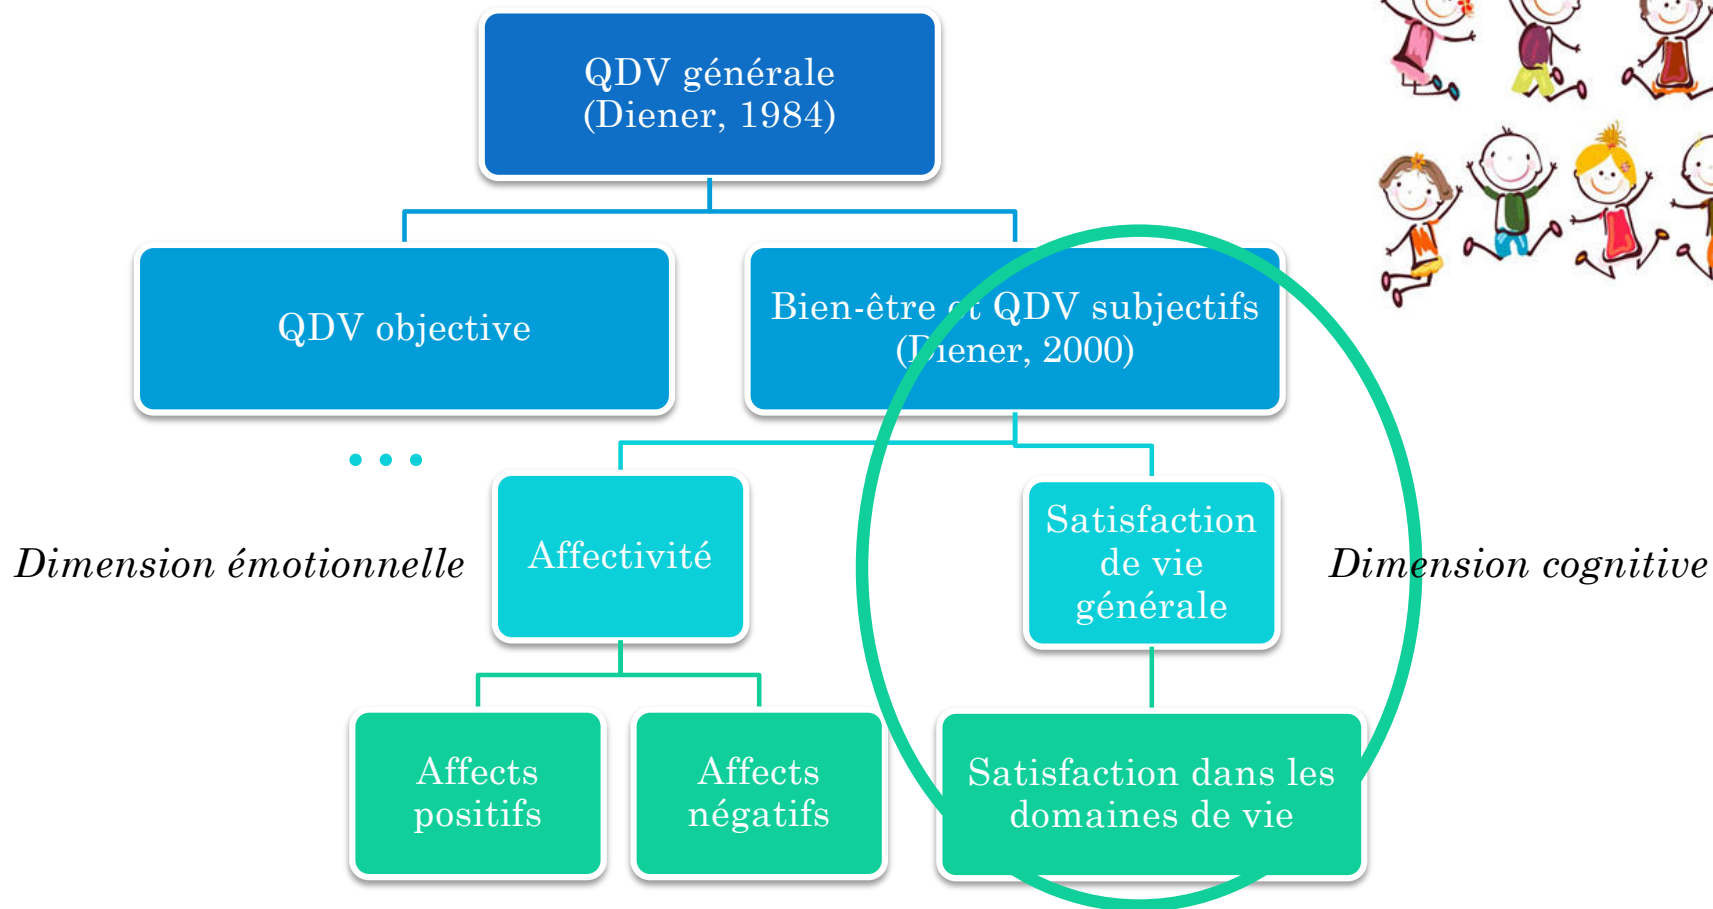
QDV générale
(Diener, 1984)

QDV objective

Bien-être et QDV subjectifs
(Diener, 2000)

• • •

Dimension émotionnelle

Affectivité

Satisfaction de vie générale

Dimension cognitive

Affects positifs

Affects négatifs

Satisfaction dans les domaines de vie